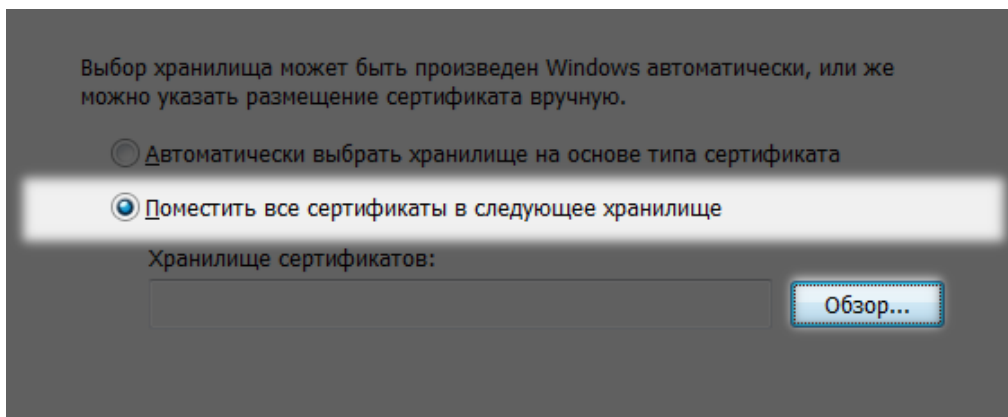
Выбор хранилища может быть произведен Windows автоматически, или же можно указать размещение сертификата вручную.

Автоматически выбрать хранилище на основе типа сертификата

Поместить все сертификаты в следующее хранилище

Хранилище сертификатов:

Обзор...